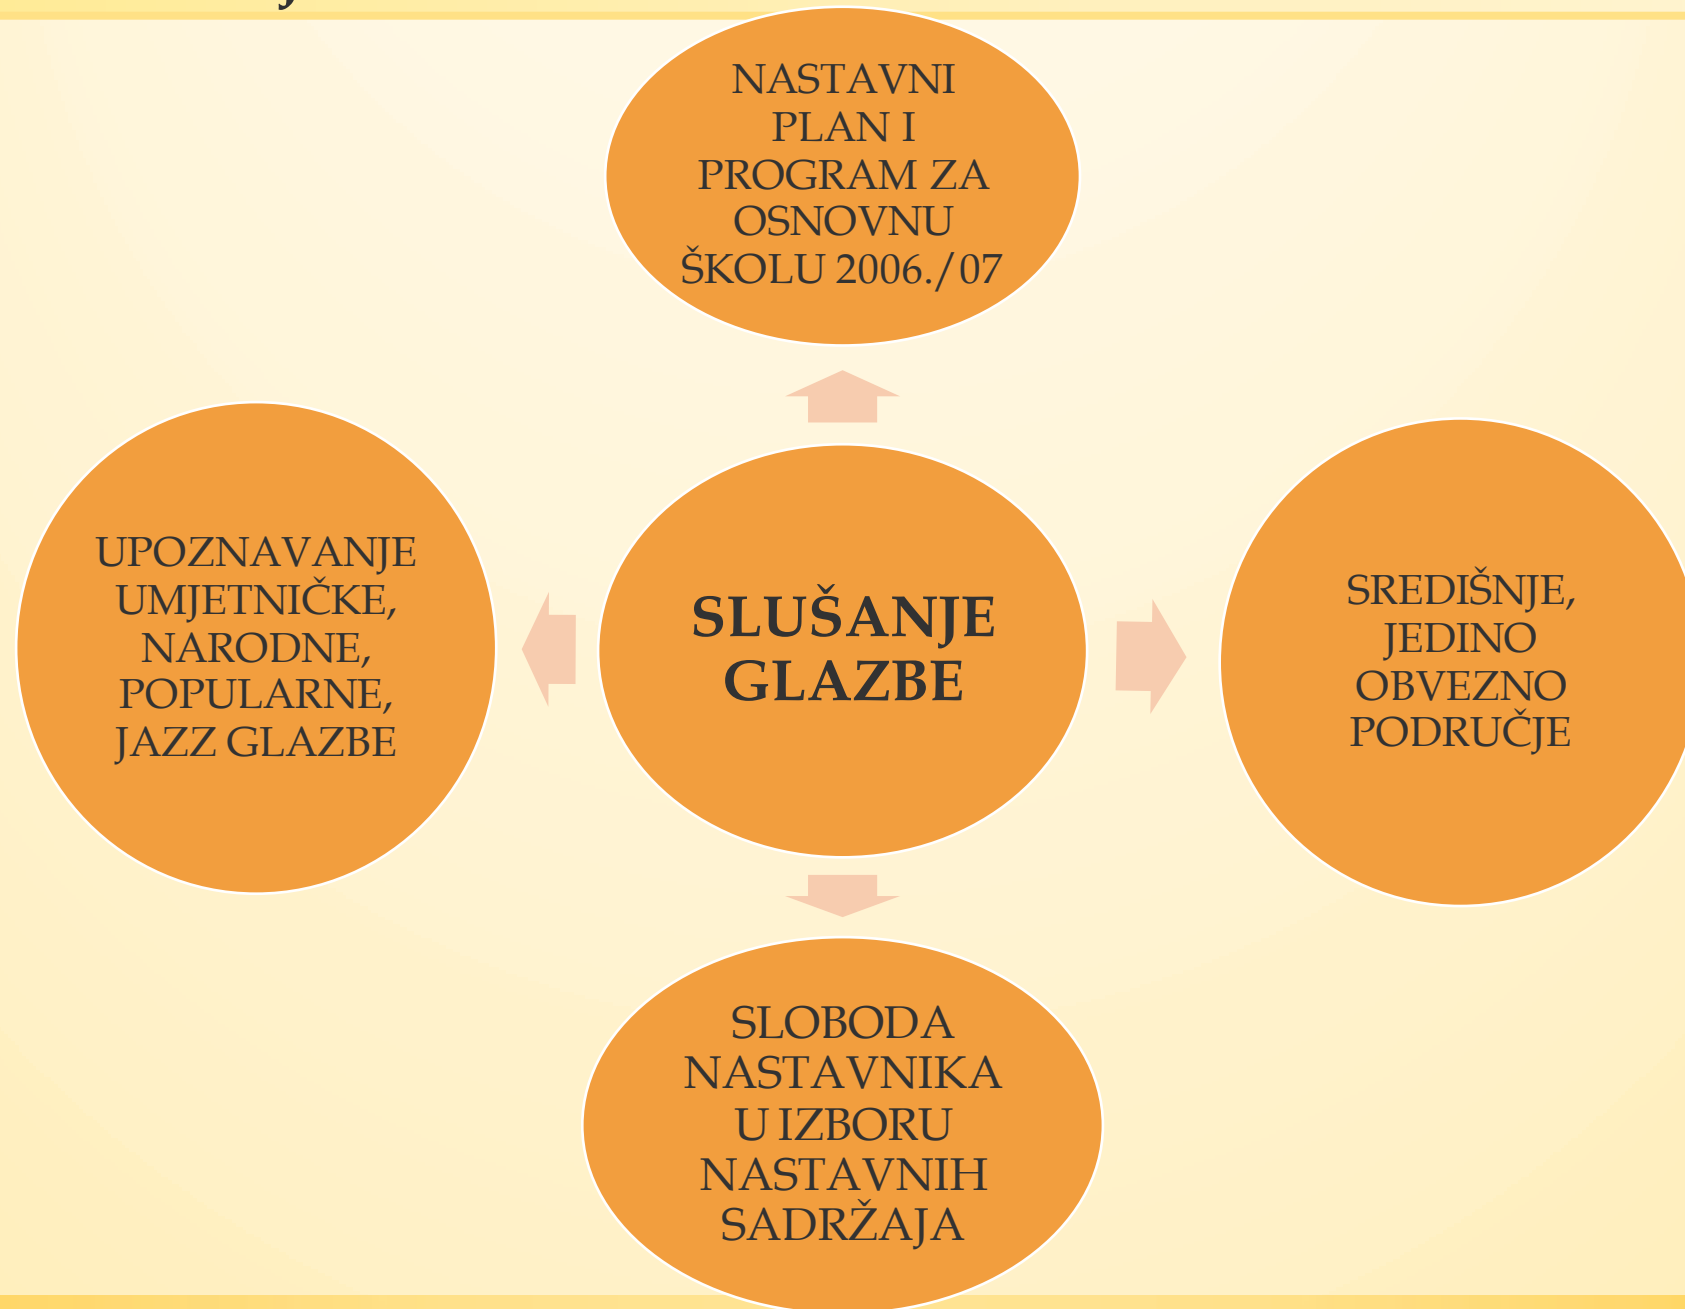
NASTAVNI PLAN I PROGRAM ZA OSNOVNU ŠKOLU 2006./07

UPOZNAVANJE UMJETNIČKE, NARODNE, POPULARNE, JAZZ GLAZBE

SLUŠANJE GLAZBE

SREDIŠNJE, JEDINO OBVEZNO PODRUČJE

SLOBODA NASTAVNIKA U IZBORU NASTAVNIH SADRŽAJA